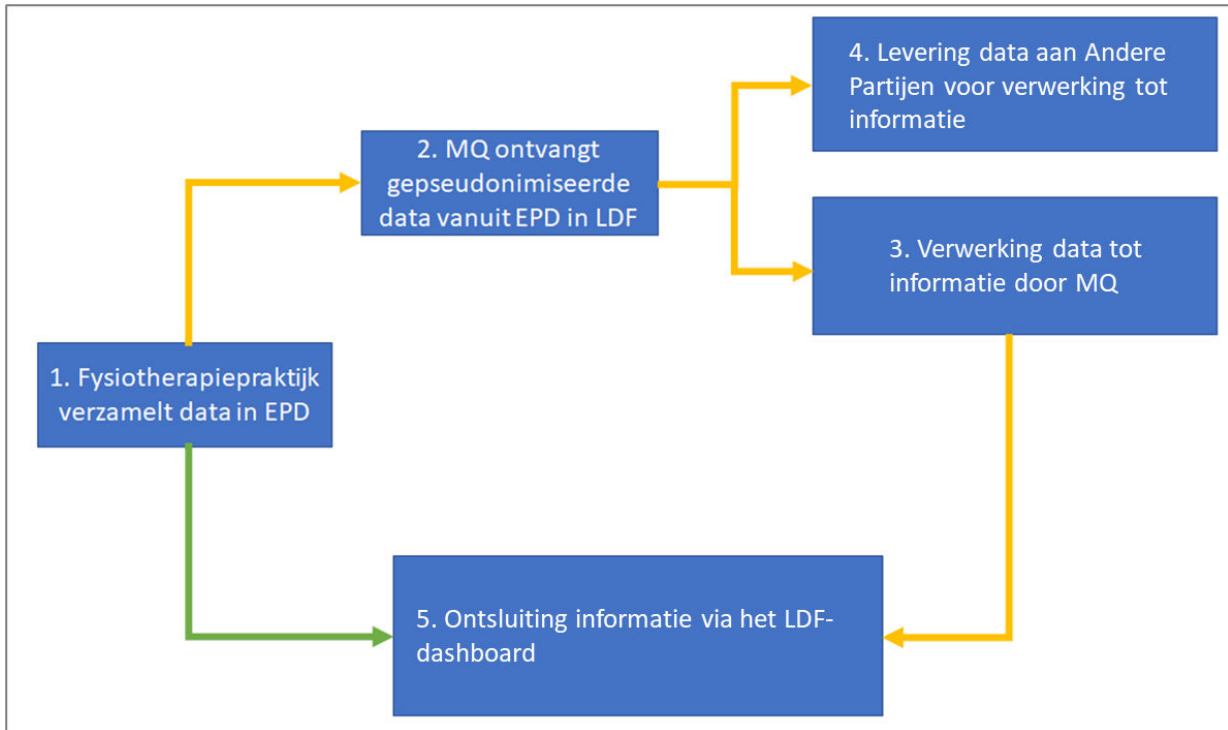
4. Levering data aan Andere Partijen voor verwerking tot informatie

2. MQ ontvangt gepseudonimiseerde data vanuit EPD in LDF

3. Verwerking data tot informatie door MQ

1. Fysiotherapiepraktijk verzamelt data in EPD

5. Ontsluiting informatie via het LDF-dashboard